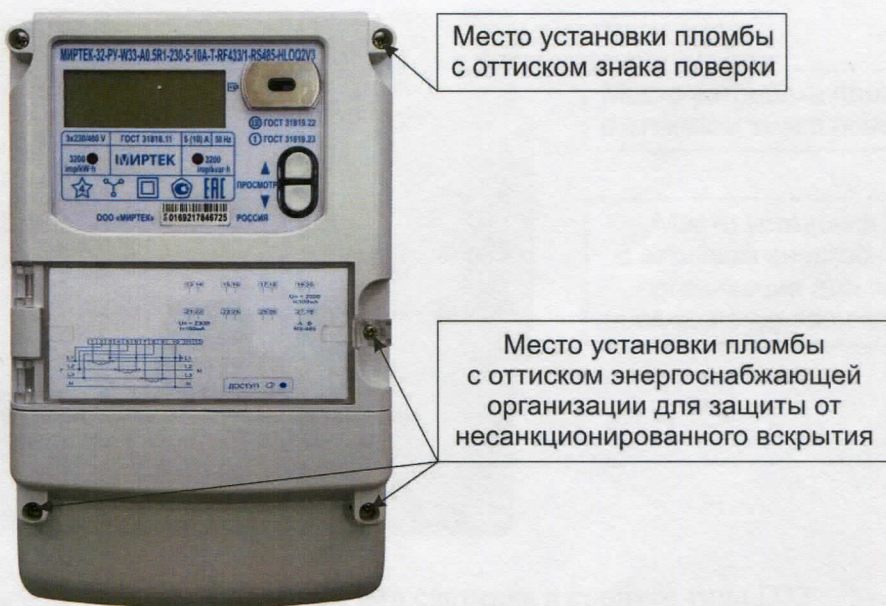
Место установки пломбы с оттиском знака поверки

МИРТЕК-32-РУ-W33-A0.5R1-230-5-10A-T-RF433/1-RS485-HLO2V3

3x230/400 V | ГОСТ 31818.11 | 5 (10) A | 50 Hz

ГОСТ 31819.22
ГОСТ 31819.23

3200 imp/kW·h

МИРТЕК

3200 imp/kvar·h

ПРОСМОТР

ООО «МИРТЕК» 0169217046725 РОССИЯ

доступ

Место установки пломбы с оттиском энергоснабжающей организации для защиты от несанкционированного вскрытия